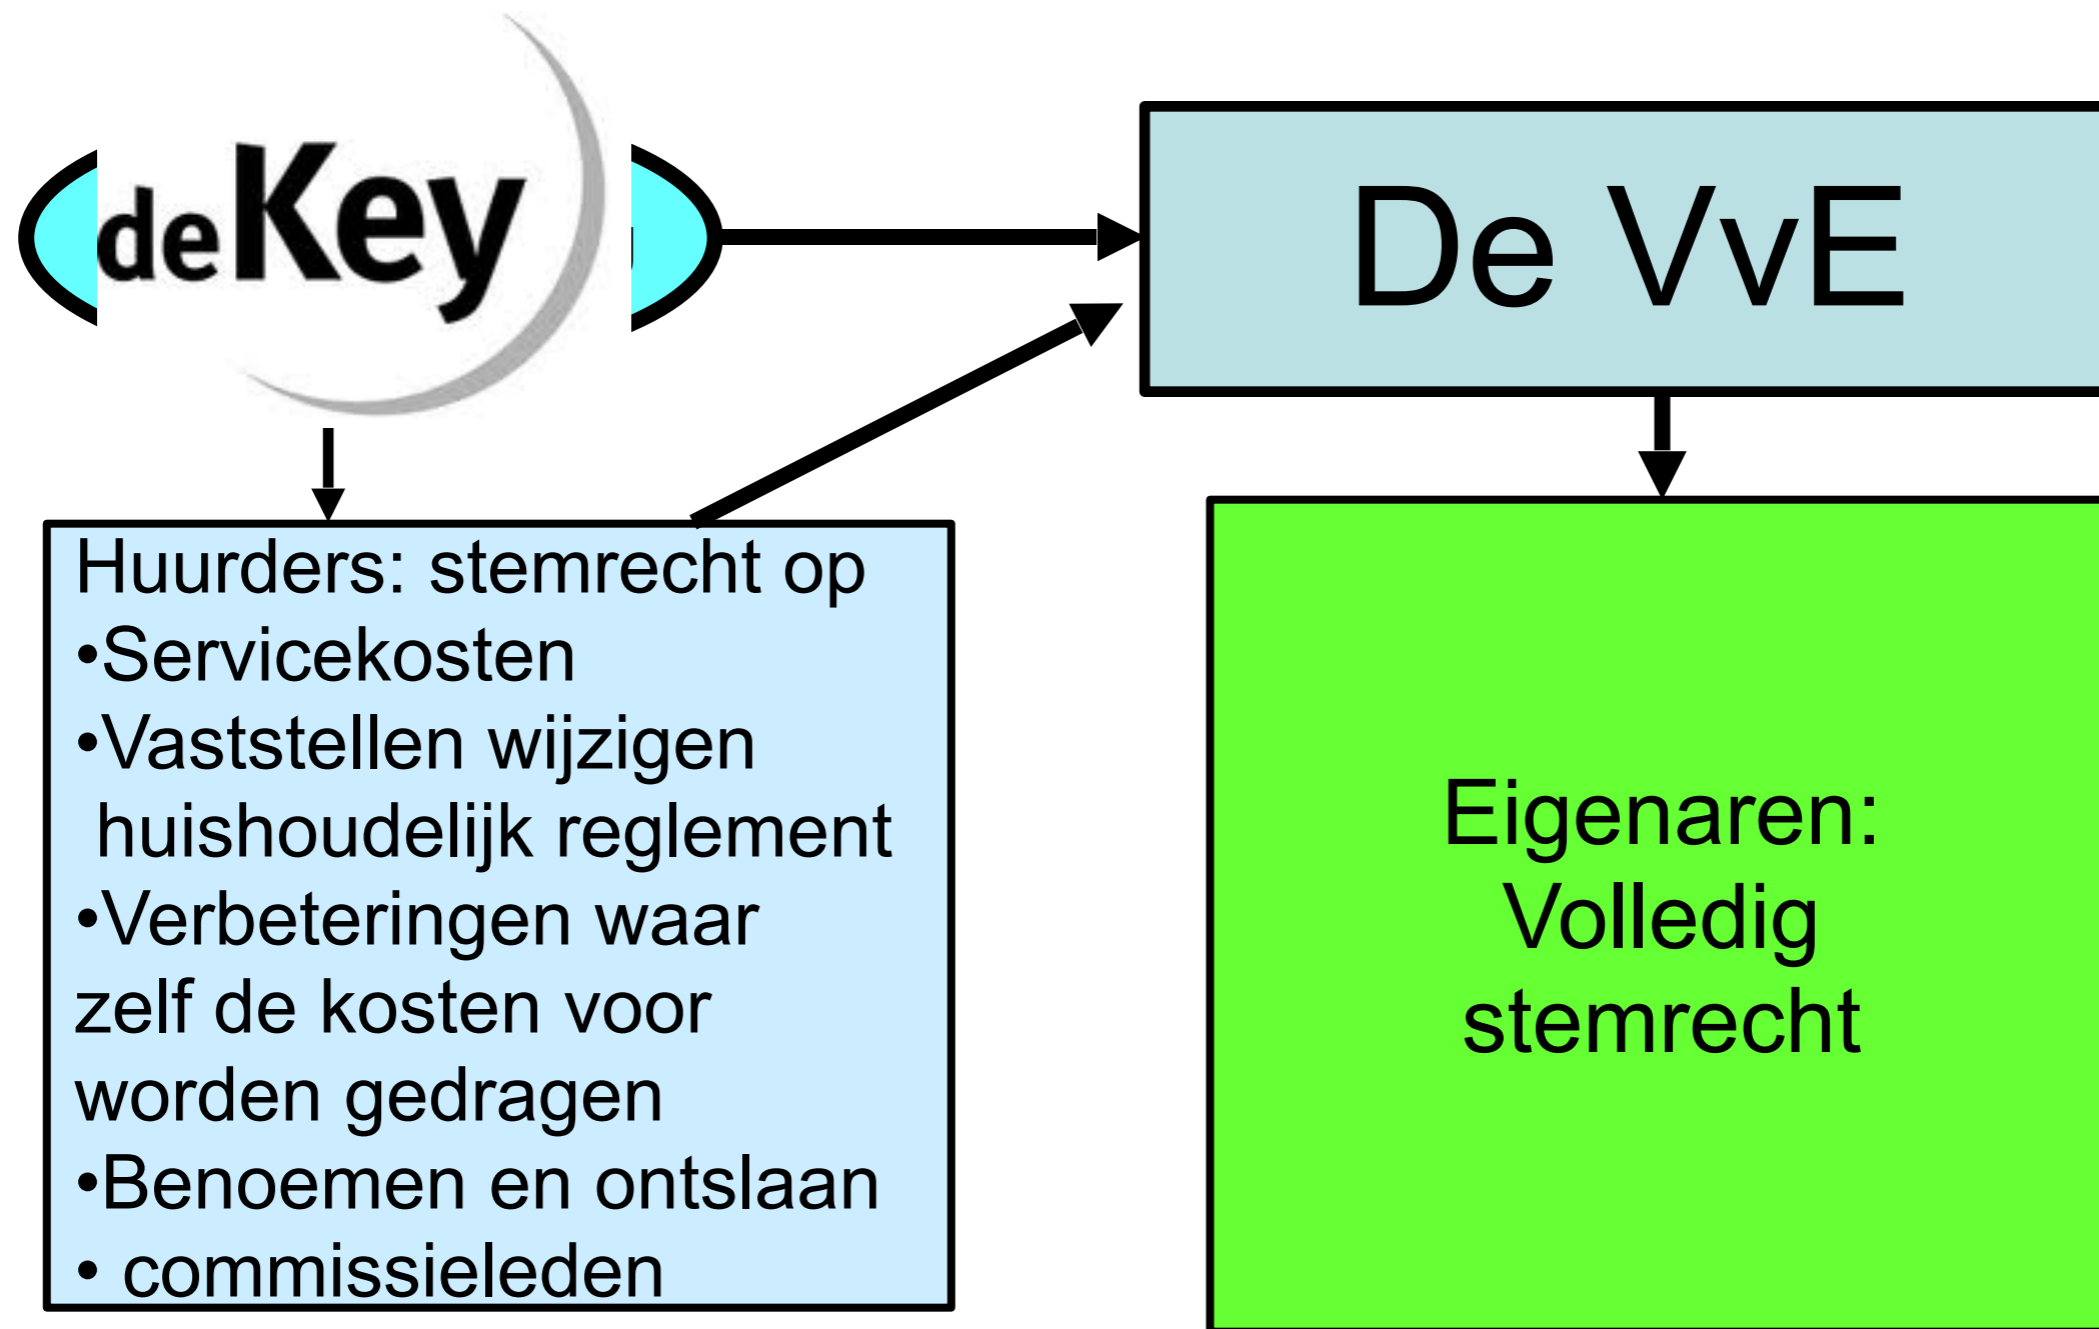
deKey

De VvE

Huurders: stemrecht op
•Servicekosten
•Vaststellen wijzigen huishoudelijk reglement
•Verbeteringen waar zelf de kosten voor worden gedragen
•Benoemen en ontslaan
• commissieleden

Eigenaren:
Volledig
stemrecht